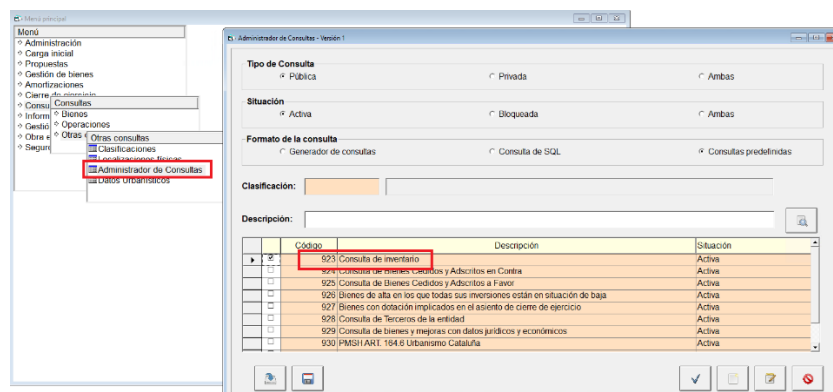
Menú principal

Menú
Administración
Carga inicial
Propuestas
Gestión de bienes
Amortizaciones
Cierre de ejercicio
Consu
Inform
Gestió
Obra e
Seguri

Consultas
Bienes
Operaciones
Otras c

Otras consultas
Clasificaciones
Localizaciones físicas
Administrador de Consultas
Datos Urbanísticos

Administrador de Consultas - Versión 1

Tipo de Consulta
Pública
Privada
Ambas

Situación
Activa
Bloqueada
Ambas

Formato de la consulta
Generador de consultas
Consulta de SQL
Consultas predefinidas

Clasificación:

Descripción:

| | Código | Descripción | Situación |
|---|---|---|---|
| ☑ | 923 | Consulta de inventario | Activa |
| ☐ | 924 | Consulta de Bienes Cedidos y Adscritos en Contra | Activa |
| ☐ | 925 | Consulta de Bienes Cedidos y Adscritos a Favor | Activa |
| ☐ | 926 | Bienes de alta en los que todas sus inversiones están en situación de baja | Activa |
| ☐ | 927 | Bienes con dotación implicados en el asiento de cierre de ejercicio | Activa |
| ☐ | 928 | Consulta de Terceros de la entidad | Activa |
| ☐ | 929 | Consulta de bienes y mejoras con datos jurídicos y económicos | Activa |
| ☐ | 930 | PMSH ART. 164.6 Urbanismo Cataluña | Activa |